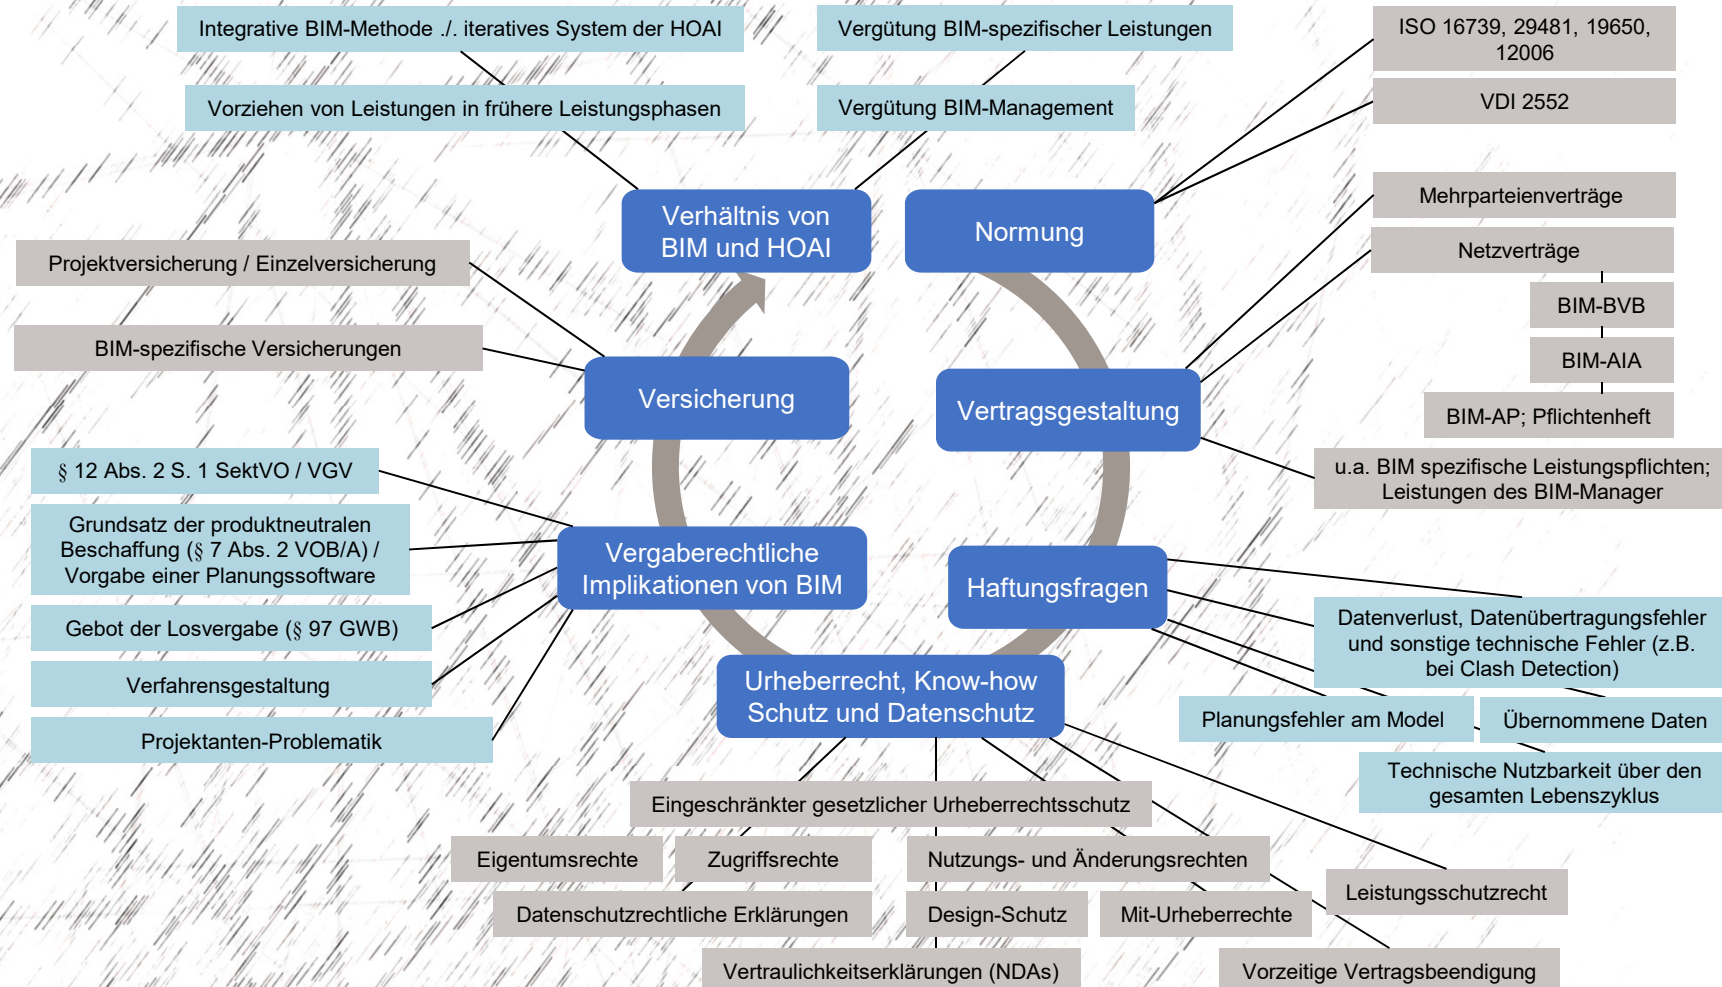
Integrative BIM-Methode ./. iteratives System der HOAI

Vorziehen von Leistungen in frühere Leistungsphasen

Vergütung BIM-spezifischer Leistungen

Vergütung BIM-Management

ISO 16739, 29481, 19650, 12006

VDI 2552

Verhältnis von BIM und HOAI

Normung

Mehrparteienverträge

Netzverträge

BIM-BVB

BIM-AIA

BIM-AP; Pflichtenheft

Projektversicherung / Einzelversicherung

BIM-spezifische Versicherungen

Versicherung

Vertragsgestaltung

u.a. BIM spezifische Leistungspflichten; Leistungen des BIM-Manager

§ 12 Abs. 2 S. 1 SektVO / VGV

Grundsatz der produktneutralen Beschaffung (§ 7 Abs. 2 VOB/A) / Vorgabe einer Planungssoftware

Gebot der Losvergabe (§ 97 GWB)

Verfahrensgestaltung

Projektanten-Problematik

Vergaberechtliche Implikationen von BIM

Haftungsfragen

Datenverlust, Datenübertragungsfehler und sonstige technische Fehler (z.B. bei Clash Detection)

Planungsfehler am Model

Übernommene Daten

Technische Nutzbarkeit über den gesamten Lebenszyklus

Urheberrecht, Know-how Schutz und Datenschutz

Eingeschränkter gesetzlicher Urheberrechtsschutz

Eigentumsrechte

Zugriffsrechte

Nutzungs- und Änderungsrechten

Leistungsschutzrecht

Datenschutzrechtliche Erklärungen

Design-Schutz

Mit-Urheberrechte

Vertraulichkeitserklärungen (NDAs)

Vorzeitige Vertragsbeendigung